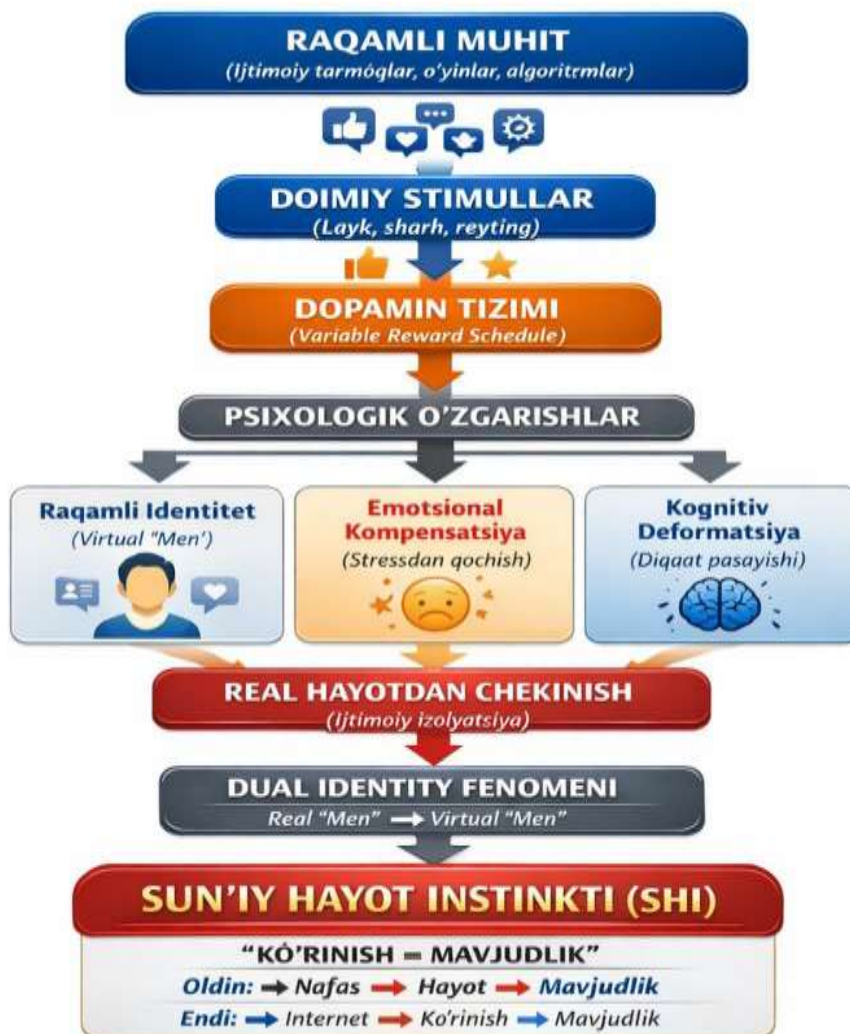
RAQAMLI MUHIT
(Ijtimoiy tarmóglar, o'yinlar, algoritmlar)

DOIMIY STIMULLAR
(Layk, sharh, reyting)

DOPAMIN TIZIMI
(Variable Reward Schedule)

PSIXOLOGIK O'ZGARISHLAR

Raqamli Identitet
(Virtual "Men')

Emotsional Kompensatsiya
(Stressdan qochish)

Kognitiv Deformatsiya
(Diqaat pasayishi)

REAL HAYOTDAN CHEKINISH
(Ijtimoiy izolyatsiya)

DUAL IDENTITY FENOMENI
Real "Men" → Virtual "Men"

SUN'IY HAYOT INSTINKTI (SHI)

"KÔ'RINISH = MAVJUDLIK"
Oldin: → Nafas → Hayot → Mavjudlik
Endi: → Internet → Ko'rinish → Mavjudlik